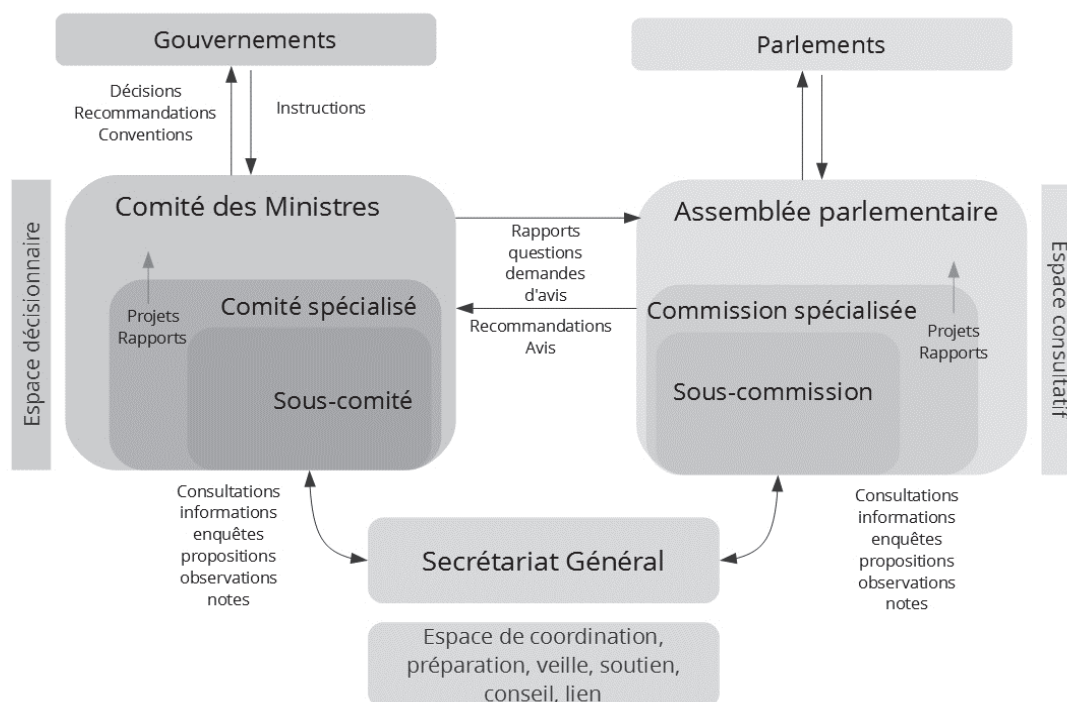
Gouvernements

Décisions
Recommandations
Conventions

Instructions

Parlements

Espace décisionnaire

Comité des Ministres

Projets
Rapports

Comité spécialisé

Sous-comité

Rapports
questions
demandes
d'avis

Recommandations
Avis

Assemblée parlementaire

Commission spécialisée

Projets
Rapports

Sous-commission

Espace consultatif

Consultations
informations
enquêtes
propositions
observations
notes

Secrétariat Général

Consultations
informations
enquêtes
propositions
observations
notes

Espace de coordination, préparation, veille, soutien, conseil, lien